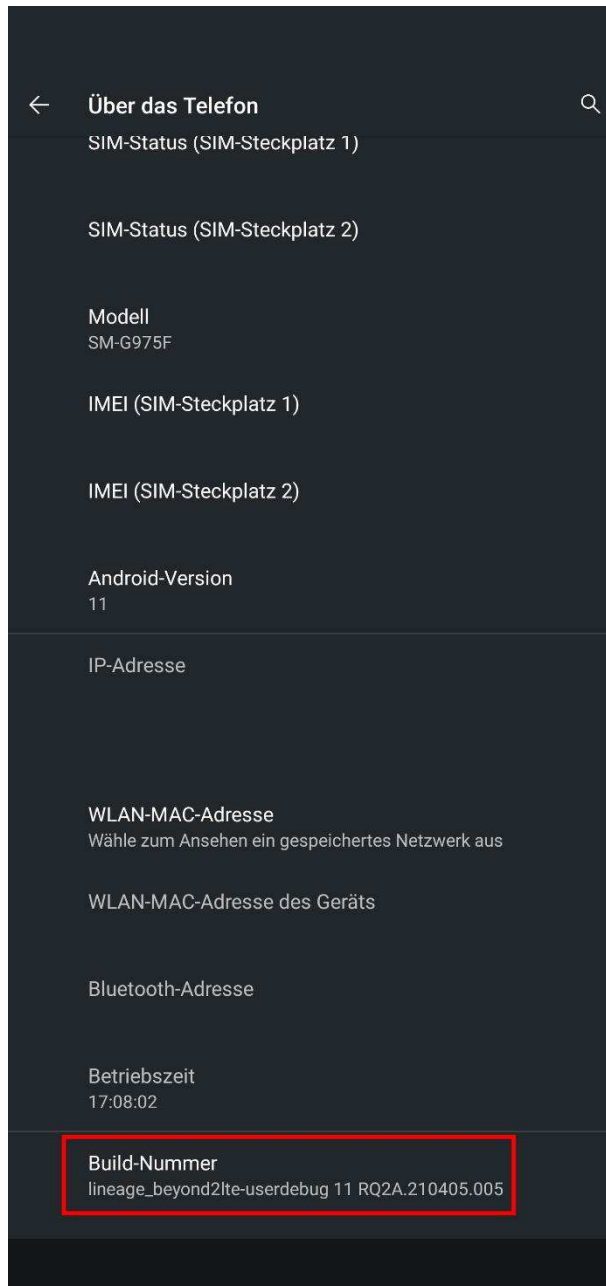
Über das Telefon

SIM-Status (SIM-Steckplatz 1)

SIM-Status (SIM-Steckplatz 2)

Modell
SM-G975F

IMEI (SIM-Steckplatz 1)

IMEI (SIM-Steckplatz 2)

Android-Version
11

IP-Adresse

WLAN-MAC-Adresse
Wähle zum Ansehen ein gespeichertes Netzwerk aus

WLAN-MAC-Adresse des Geräts

Bluetooth-Adresse

Betriebszeit
17:08:02

Build-Nummer
lineage_beyond2lte-userdebug 11 RQ2A.210405.005